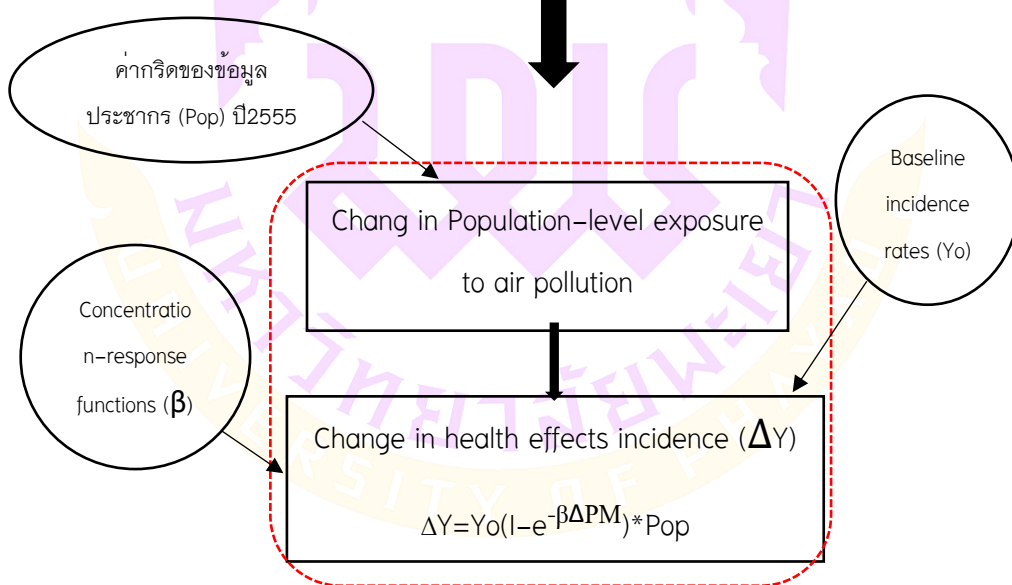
ค่ากริดของข้อมูล ประชากร (Pop) ปี2555

Baseline incidence rates (Yo)

Chang in Population-level exposure to air pollution

Concentration-response functions (β)

Change in health effects incidence (ΔY)

$\Delta Y = Yo(l - e^{-\beta \Delta PM})*Pop$